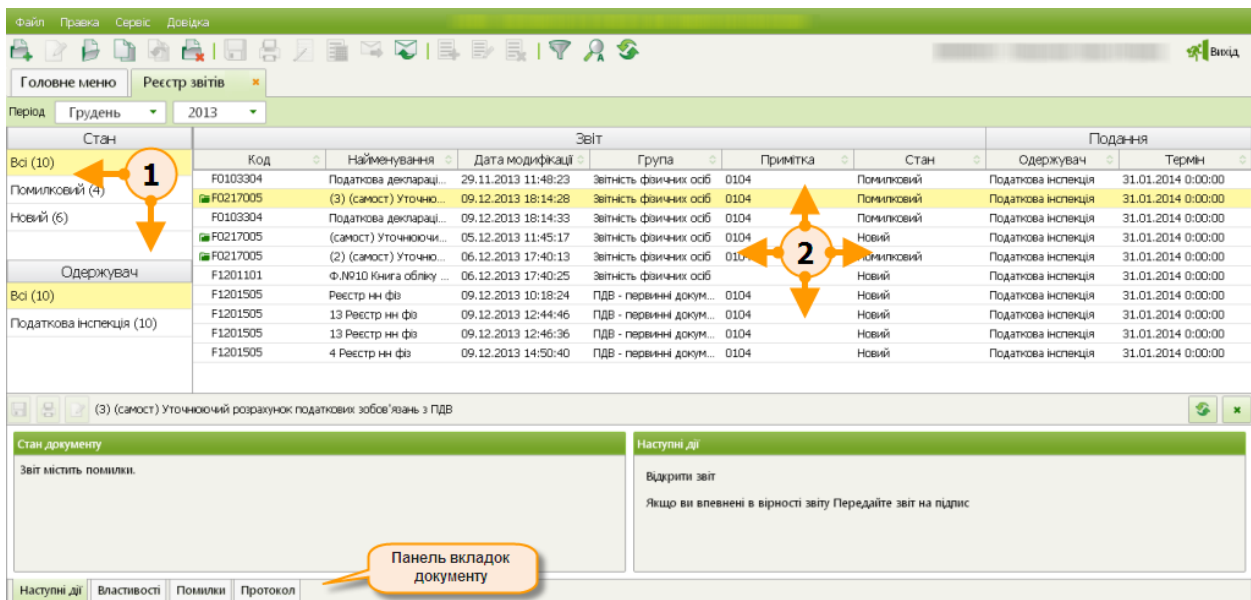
Файл Правка Сервіс Довідка

Вихід

Головне меню | Реєстр звітів ×

Період Грудень 2013

Стан
Всі (10)
Помилковий (4)
Новий (6)

1

Одержувач
Всі (10)
Податкова інспекція (10)

| Звіт | | | | | | Подання | |
|---|---|---|---|---|---|---|---|
| Код | Найменування | Дата модифікації | Група | Примітка | Стан | Одержувач | Термін |
| F0103304 | Податкова деклараці... | 29.11.2013 11:48:23 | Звітність фізичних осіб | 0104 | Помилковий | Податкова інспекція | 31.01.2014 0:00:00 |
| F0217005 | (3) (самост) Уточню... | 09.12.2013 18:14:28 | Звітність фізичних осіб | 0104 | Помилковий | Податкова інспекція | 31.01.2014 0:00:00 |
| F0103304 | Податкова деклараці... | 09.12.2013 18:14:33 | Звітність фізичних осіб | 0104 | Помилковий | Податкова інспекція | 31.01.2014 0:00:00 |
| F0217005 | (самост) Уточнюючи... | 05.12.2013 11:45:17 | Звітність фізичних осіб | 0104 | Новий | Податкова інспекція | 31.01.2014 0:00:00 |
| F0217005 | (2) (самост) Уточню... | 06.12.2013 17:40:13 | Звітність фізичних осіб | 010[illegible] | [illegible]омилковий | Податкова інспекція | 31.01.2014 0:00:00 |
| F1201101 | Ф.№10 Книга обліку ... | 06.12.2013 17:40:25 | Звітність фізичних осіб | | Новий | Податкова інспекція | 31.01.2014 0:00:00 |
| F1201505 | Реєстр нн фіз | 09.12.2013 10:18:24 | ПДВ - первинні докум... | 0104 | Новий | Податкова інспекція | 31.01.2014 0:00:00 |
| F1201505 | 13 Реєстр нн фіз | 09.12.2013 12:44:46 | ПДВ - первинні докум... | 0104 | Новий | Податкова інспекція | 31.01.2014 0:00:00 |
| F1201505 | 13 Реєстр нн фіз | 09.12.2013 12:46:36 | ПДВ - первинні докум... | 0104 | Новий | Податкова інспекція | 31.01.2014 0:00:00 |
| F1201505 | 4 Реєстр нн фіз | 09.12.2013 14:50:40 | ПДВ - первинні докум... | 0104 | Новий | Податкова інспекція | 31.01.2014 0:00:00 |

2

(3) (самост) Уточнюючий розрахунок податкових зобов'язань з ПДВ

Стан документу
Звіт містить помилки.

Наступні дії
Відкрити звіт
Якщо ви впевнені в вірності звіту Передайте звіт на підпис

Панель вкладок документу

Наступні дії | Властивості | Помилки | Протокол